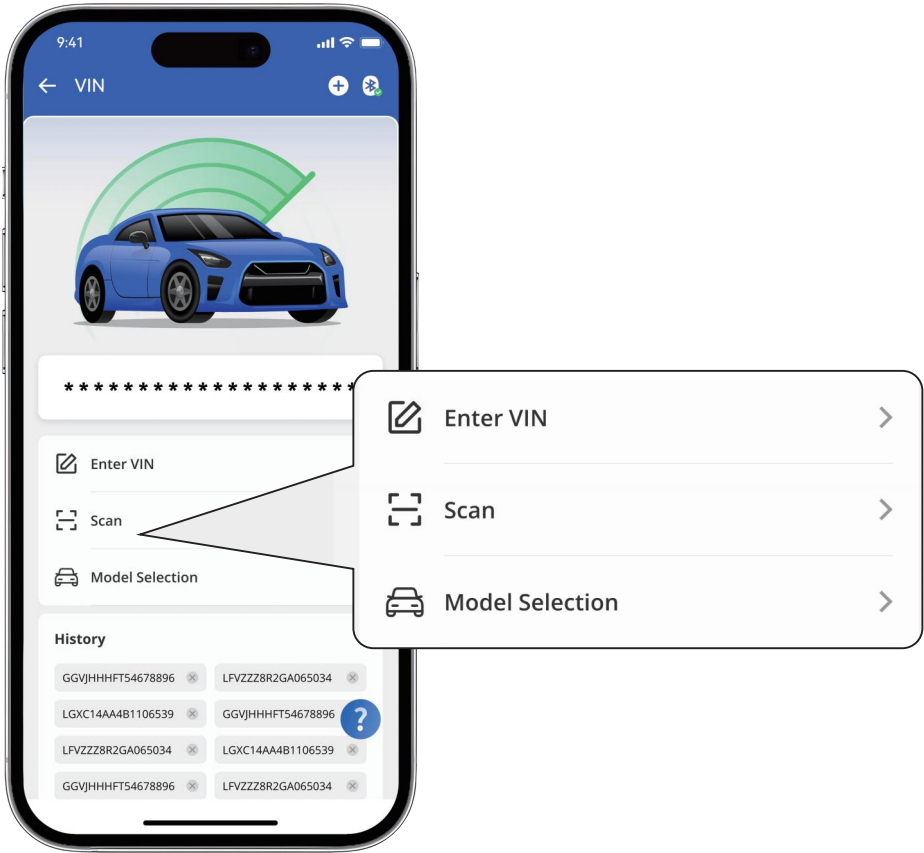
9:41

VIN

*****************

Enter VIN

Scan

Model Selection

Enter VIN

Scan

Model Selection

History

GGVJHHHFT54678896
LFVZZZ8R2GA065034
LGXC14AA4B1106539
GGVJHHHFT54678896
LFVZZZ8R2GA065034
LGXC14AA4B1106539
GGVJHHHFT54678896
LFVZZZ8R2GA065034

?